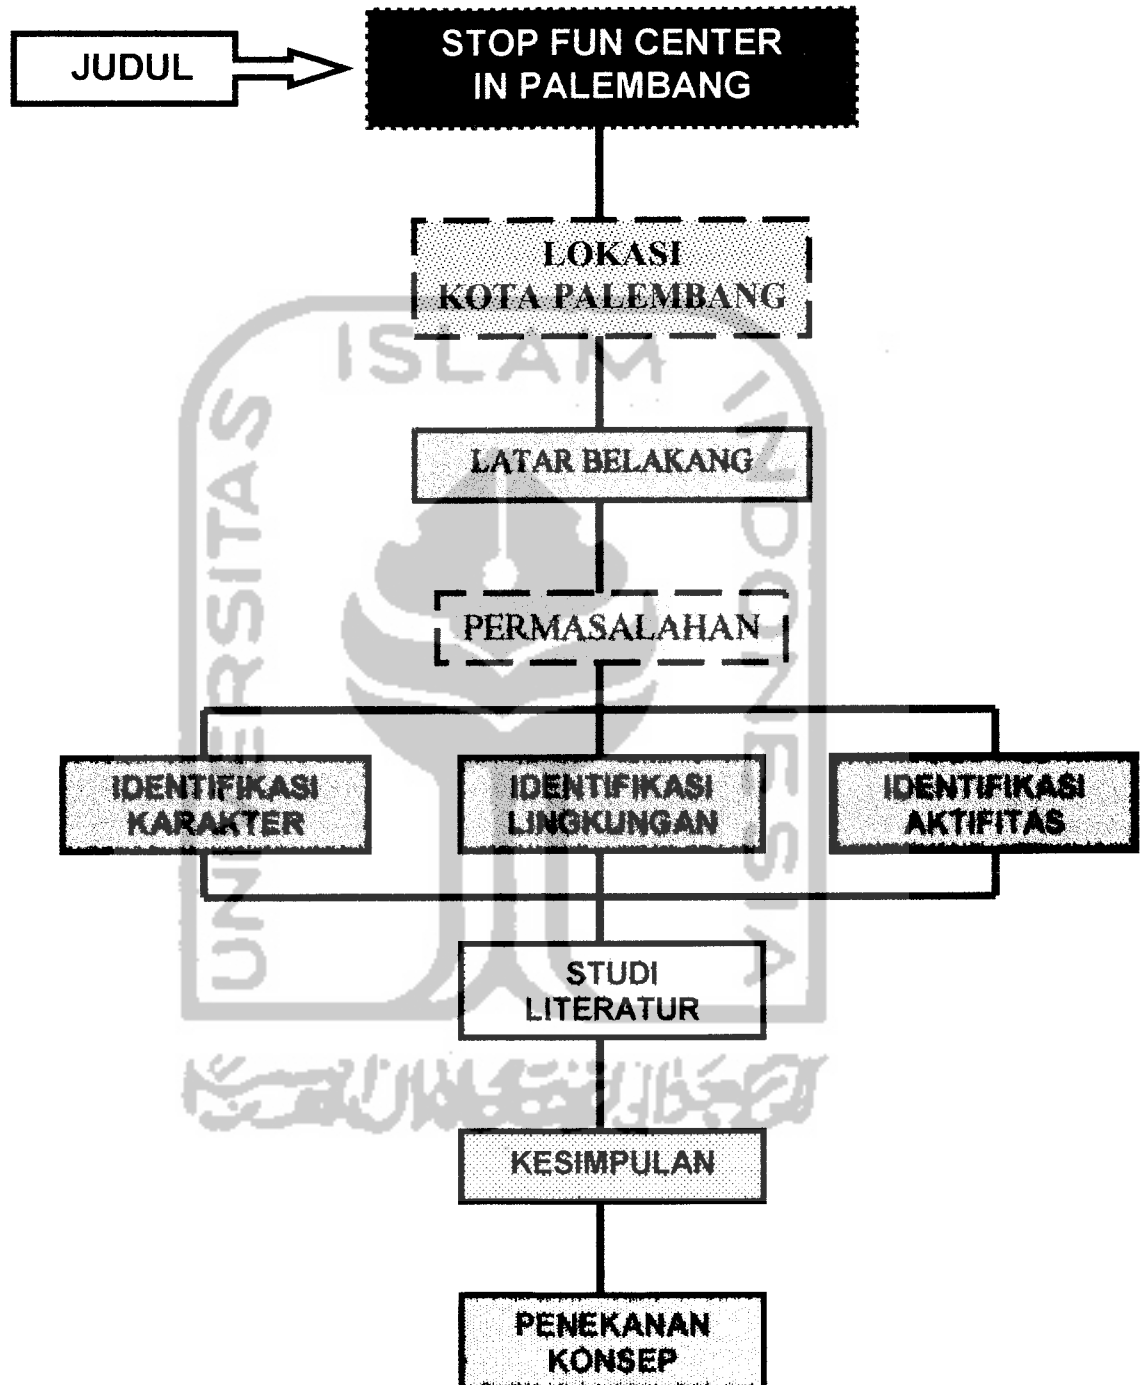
JUDUL

STOP FUN CENTER IN PALEMBANG

LOKASI KOTA PALEMBANG

LATAR BELAKANG

PERMASALAHAN

IDENTIFIKASI KARAKTER

IDENTIFIKASI LINGKUNGAN

IDENTIFIKASI AKTIFITAS

STUDI LITERATUR

KESIMPULAN

PENEKANAN KONSEP

ISLAM UNIVERSITAS INDONESIA